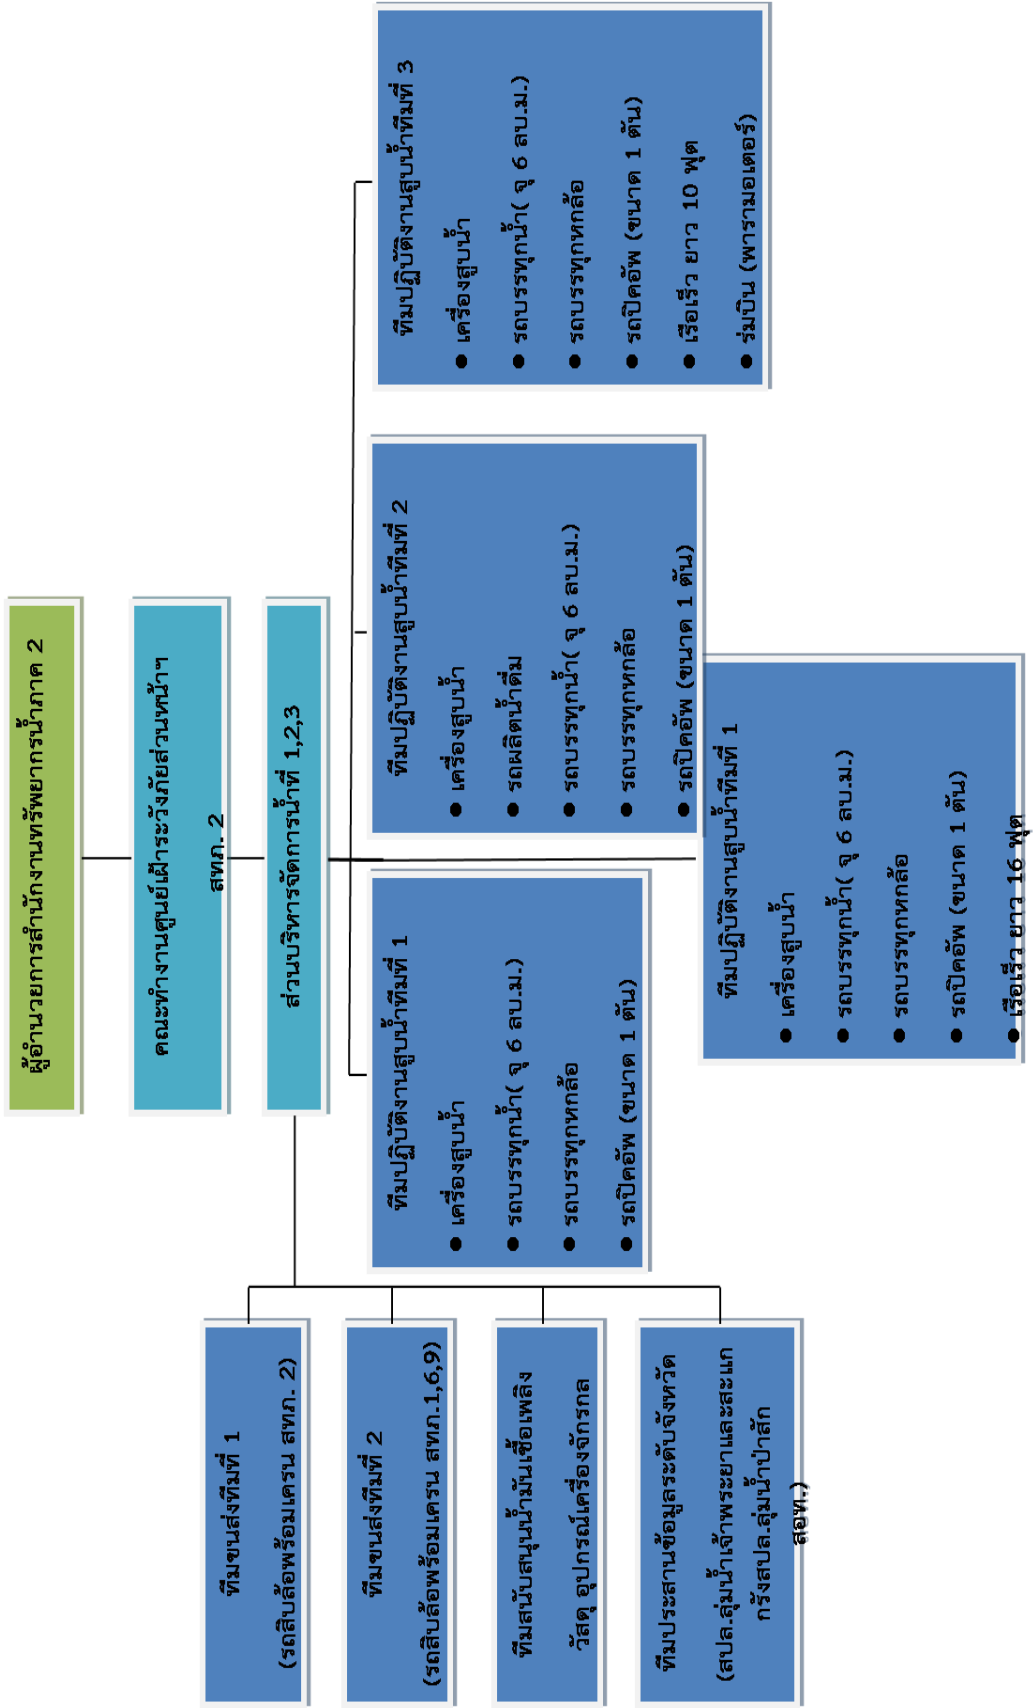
ผู้อำนวยการสำนักงานทรัพยากรน้ำภาค 2

คณะทำงานศูนย์เฝ้าระวังภัยส่วนหน้าฯ สทภ. 2

ส่วนบริหารจัดการน้ำที่ 1,2,3

ทีมปฏิบัติงานสูบน้ำทีมที่ 1
● เครื่องสูบน้ำ
● รถบรรทุกน้ำ( จุ 6 ลบ.ม.)
● รถบรรทุกหกล้อ
● รถปิคอัพ (ขนาด 1 ตัน)

ทีมปฏิบัติงานสูบน้ำทีมที่ 2
● เครื่องสูบน้ำ
● รถผลิตน้ำดื่ม
● รถบรรทุกน้ำ( จุ 6 ลบ.ม.)
● รถบรรทุกหกล้อ
● รถปิคอัพ (ขนาด 1 ตัน)

ทีมปฏิบัติงานสูบน้ำทีมที่ 3
● เครื่องสูบน้ำ
● รถบรรทุกน้ำ( จุ 6 ลบ.ม.)
● รถบรรทุกหกล้อ
● รถปิคอัพ (ขนาด 1 ตัน)
● เรือเร็ว ยาว 10 ฟุต
● ร่มบิน (พารามอเตอร์)

ทีมปฏิบัติงานสูบน้ำทีมที่ 1
● เครื่องสูบน้ำ
● รถบรรทุกน้ำ( จุ 6 ลบ.ม.)
● รถบรรทุกหกล้อ
● รถปิคอัพ (ขนาด 1 ตัน)
● เรือเร็ว ยาว 16 ฟุต

ทีมขนส่งทีมที่ 1
(รถสิบล้อพร้อมเครน สทภ. 2)

ทีมขนส่งทีมที่ 2
(รถสิบล้อพร้อมเครน สทภ.1,6,9)

ทีมสนับสนุนน้ำมันเชื้อเพลิง วัสดุ อุปกรณ์เครื่องจักรกล

ทีมประสานข้อมูลระดับจังหวัด
(สปล.ลุ่มน้ำเจ้าพระยาและสะแกกรัง สปล.ลุ่มน้ำป่าสัก สอทห.)